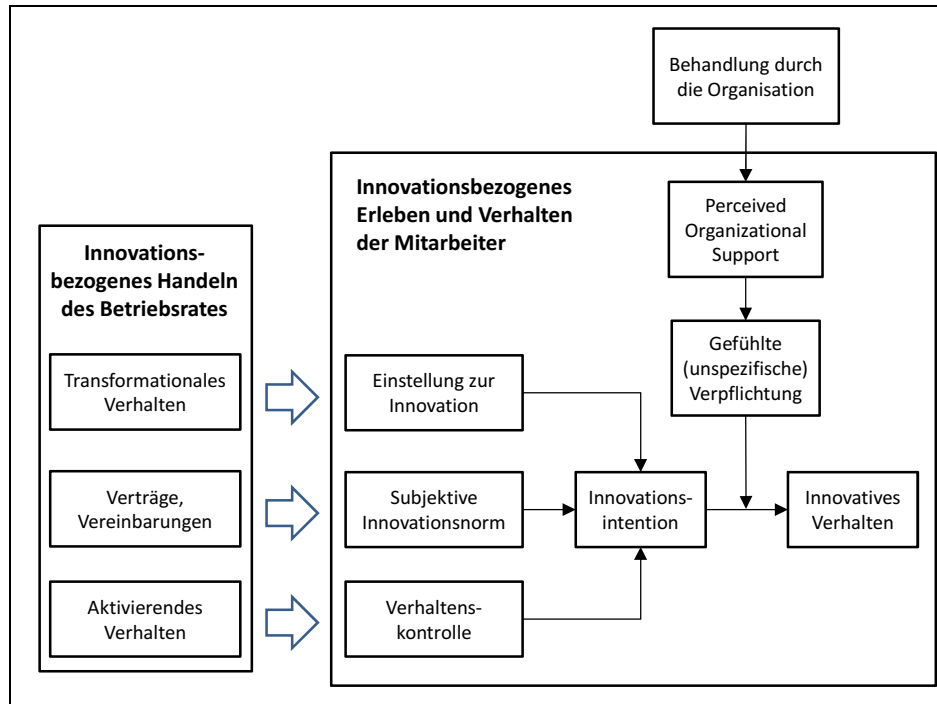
Behandlung durch die Organisation

Innovationsbezogenes Erleben und Verhalten der Mitarbeiter

Perceived Organizational Support

Innovationsbezogenes Handeln des Betriebsrates

Gefühlte (unspezifische) Verpflichtung

Transformationales Verhalten

Einstellung zur Innovation

Verträge, Vereinbarungen

Subjektive Innovationsnorm

Innovationsintention

Innovatives Verhalten

Aktivierendes Verhalten

Verhaltenskontrolle